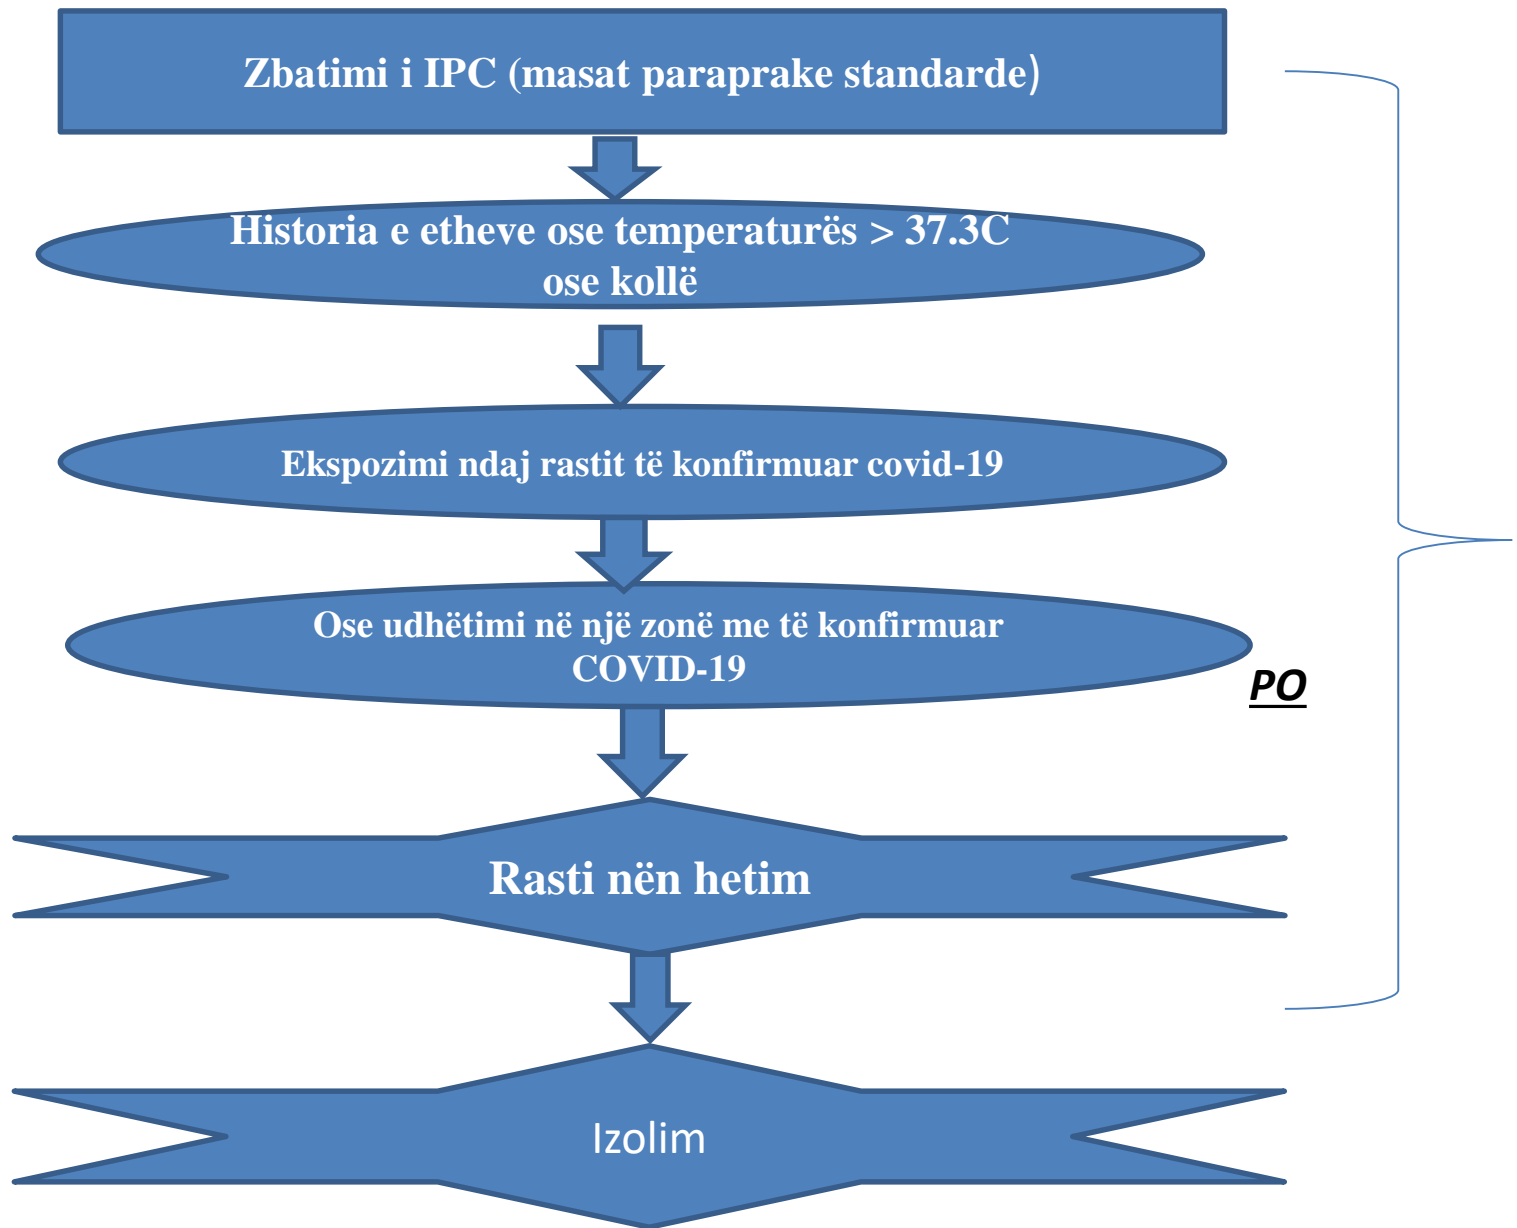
Zbatimi i IPC (masat paraprake standarde)

Historia e etheve ose temperaturës > 37.3C ose kollë

Ekspozimi ndaj rastit të konfirmuar covid-19

Ose udhëtimi në një zonë me të konfirmuar COVID-19

PO

Rasti nën hetim

Izolim